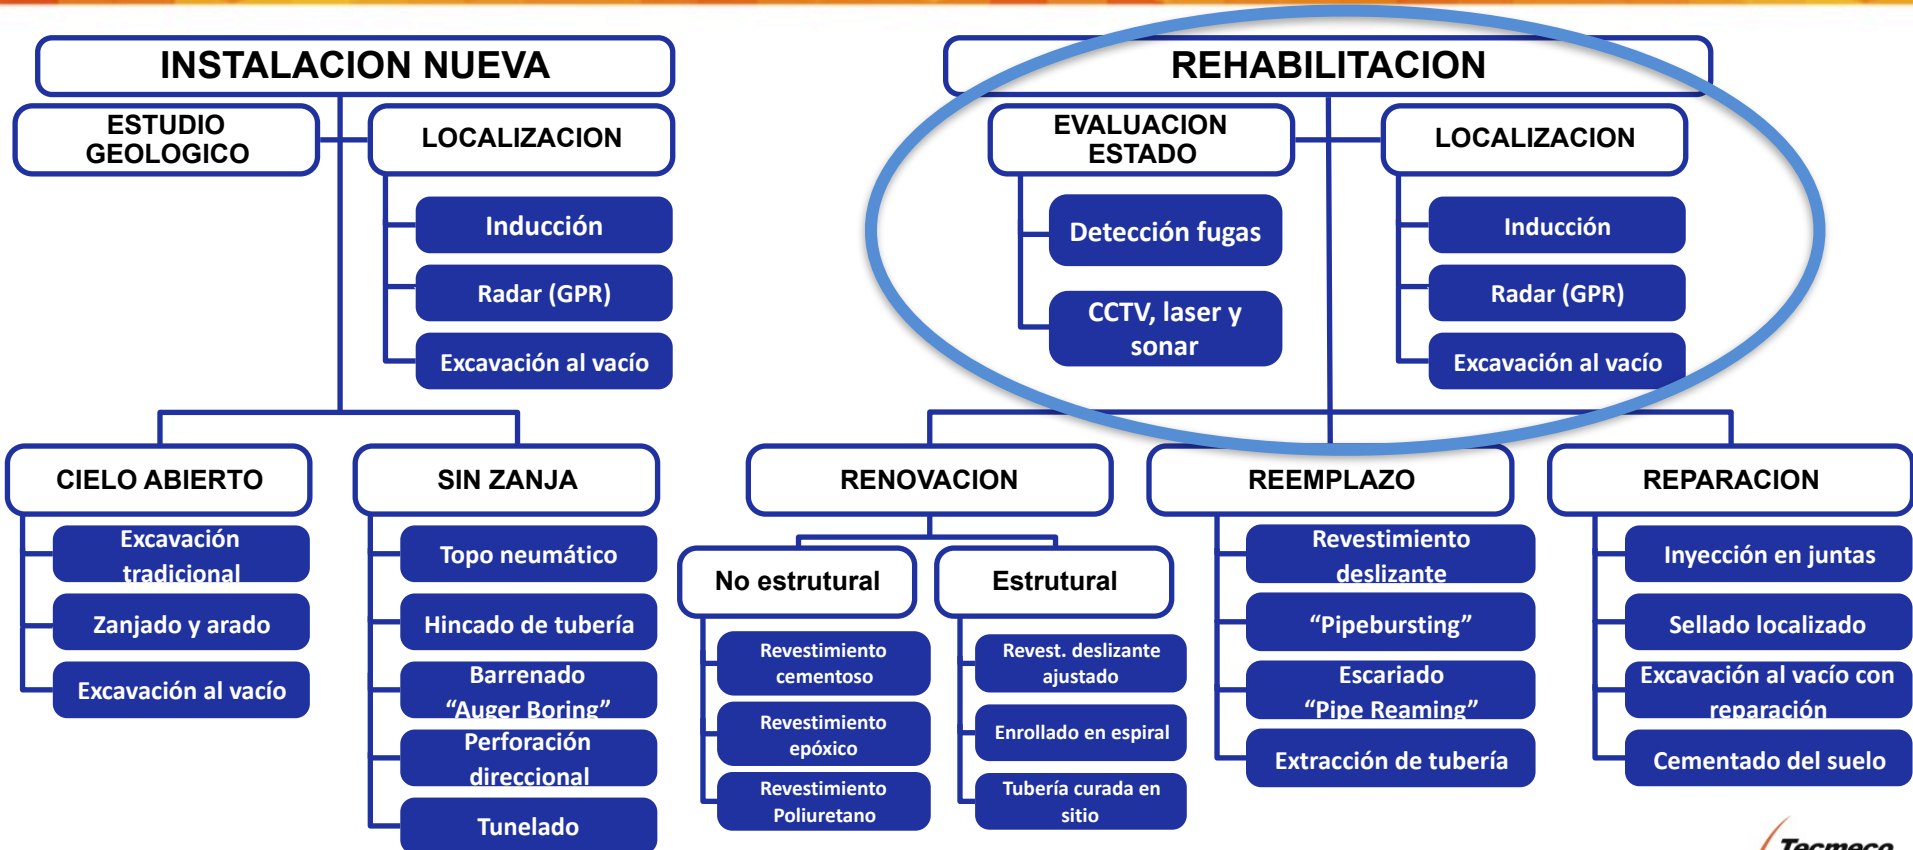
INSTALACION NUEVA

ESTUDIO GEOLOGICO

LOCALIZACION

Inducción

Radar (GPR)

Excavación al vacío

CIELO ABIERTO

Excavación tradicional

Zanjado y arado

Excavación al vacío

SIN ZANJA

Topo neumático

Hincado de tubería

Barrenado "Auger Boring"

Perforación direccional

Tunelado

REHABILITACION

EVALUACION ESTADO

Detección fugas

CCTV, laser y sonar

LOCALIZACION

Inducción

Radar (GPR)

Excavación al vacío

RENOVACION

No estrutural

Revestimiento cementoso

Revestimiento epóxico

Revestimiento Poliuretano

Estrutural

Revest. deslizante ajustado

Enrollado en espiral

Tubería curada en sitio

REEMPLAZO

Revestimiento deslizante

"Pipebursting"

Escariado "Pipe Reaming"

Extracción de tubería

REPARACION

Inyección en juntas

Sellado localizado

Excavación al vacío con reparación

Cementado del suelo

Tecmeco